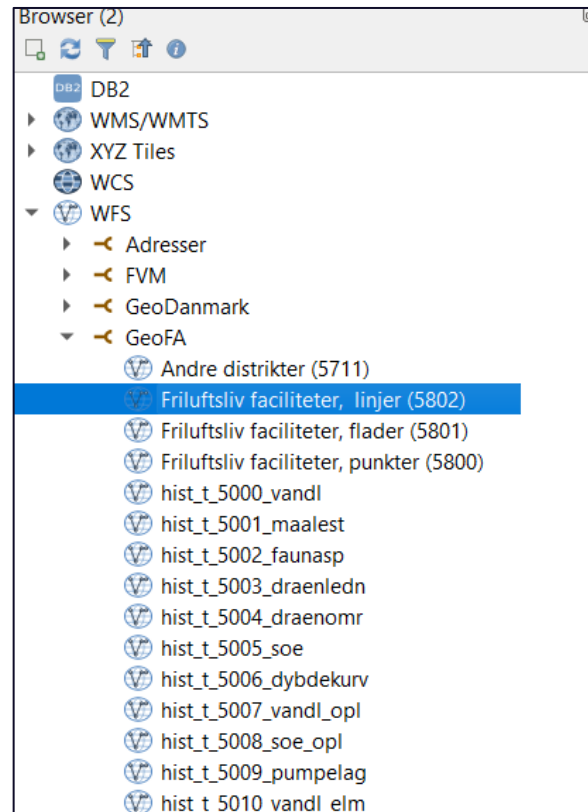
Browser (2)

DB2
WMS/WMTS
XYZ Tiles
WCS
WFS
Adresser
FVM
GeoDanmark
GeoFA
Andre distrikter (5711)
Friluftsliv faciliteter, linjer (5802)
Friluftsliv faciliteter, flader (5801)
Friluftsliv faciliteter, punkter (5800)
hist_t_5000_vandl
hist_t_5001_maalest
hist_t_5002_faunasp
hist_t_5003_draenledn
hist_t_5004_draenomr
hist_t_5005_soe
hist_t_5006_dybdekurv
hist_t_5007_vandl_opl
hist_t_5008_soe_opl
hist_t_5009_pumpelag
hist_t_5010_vandl_elm